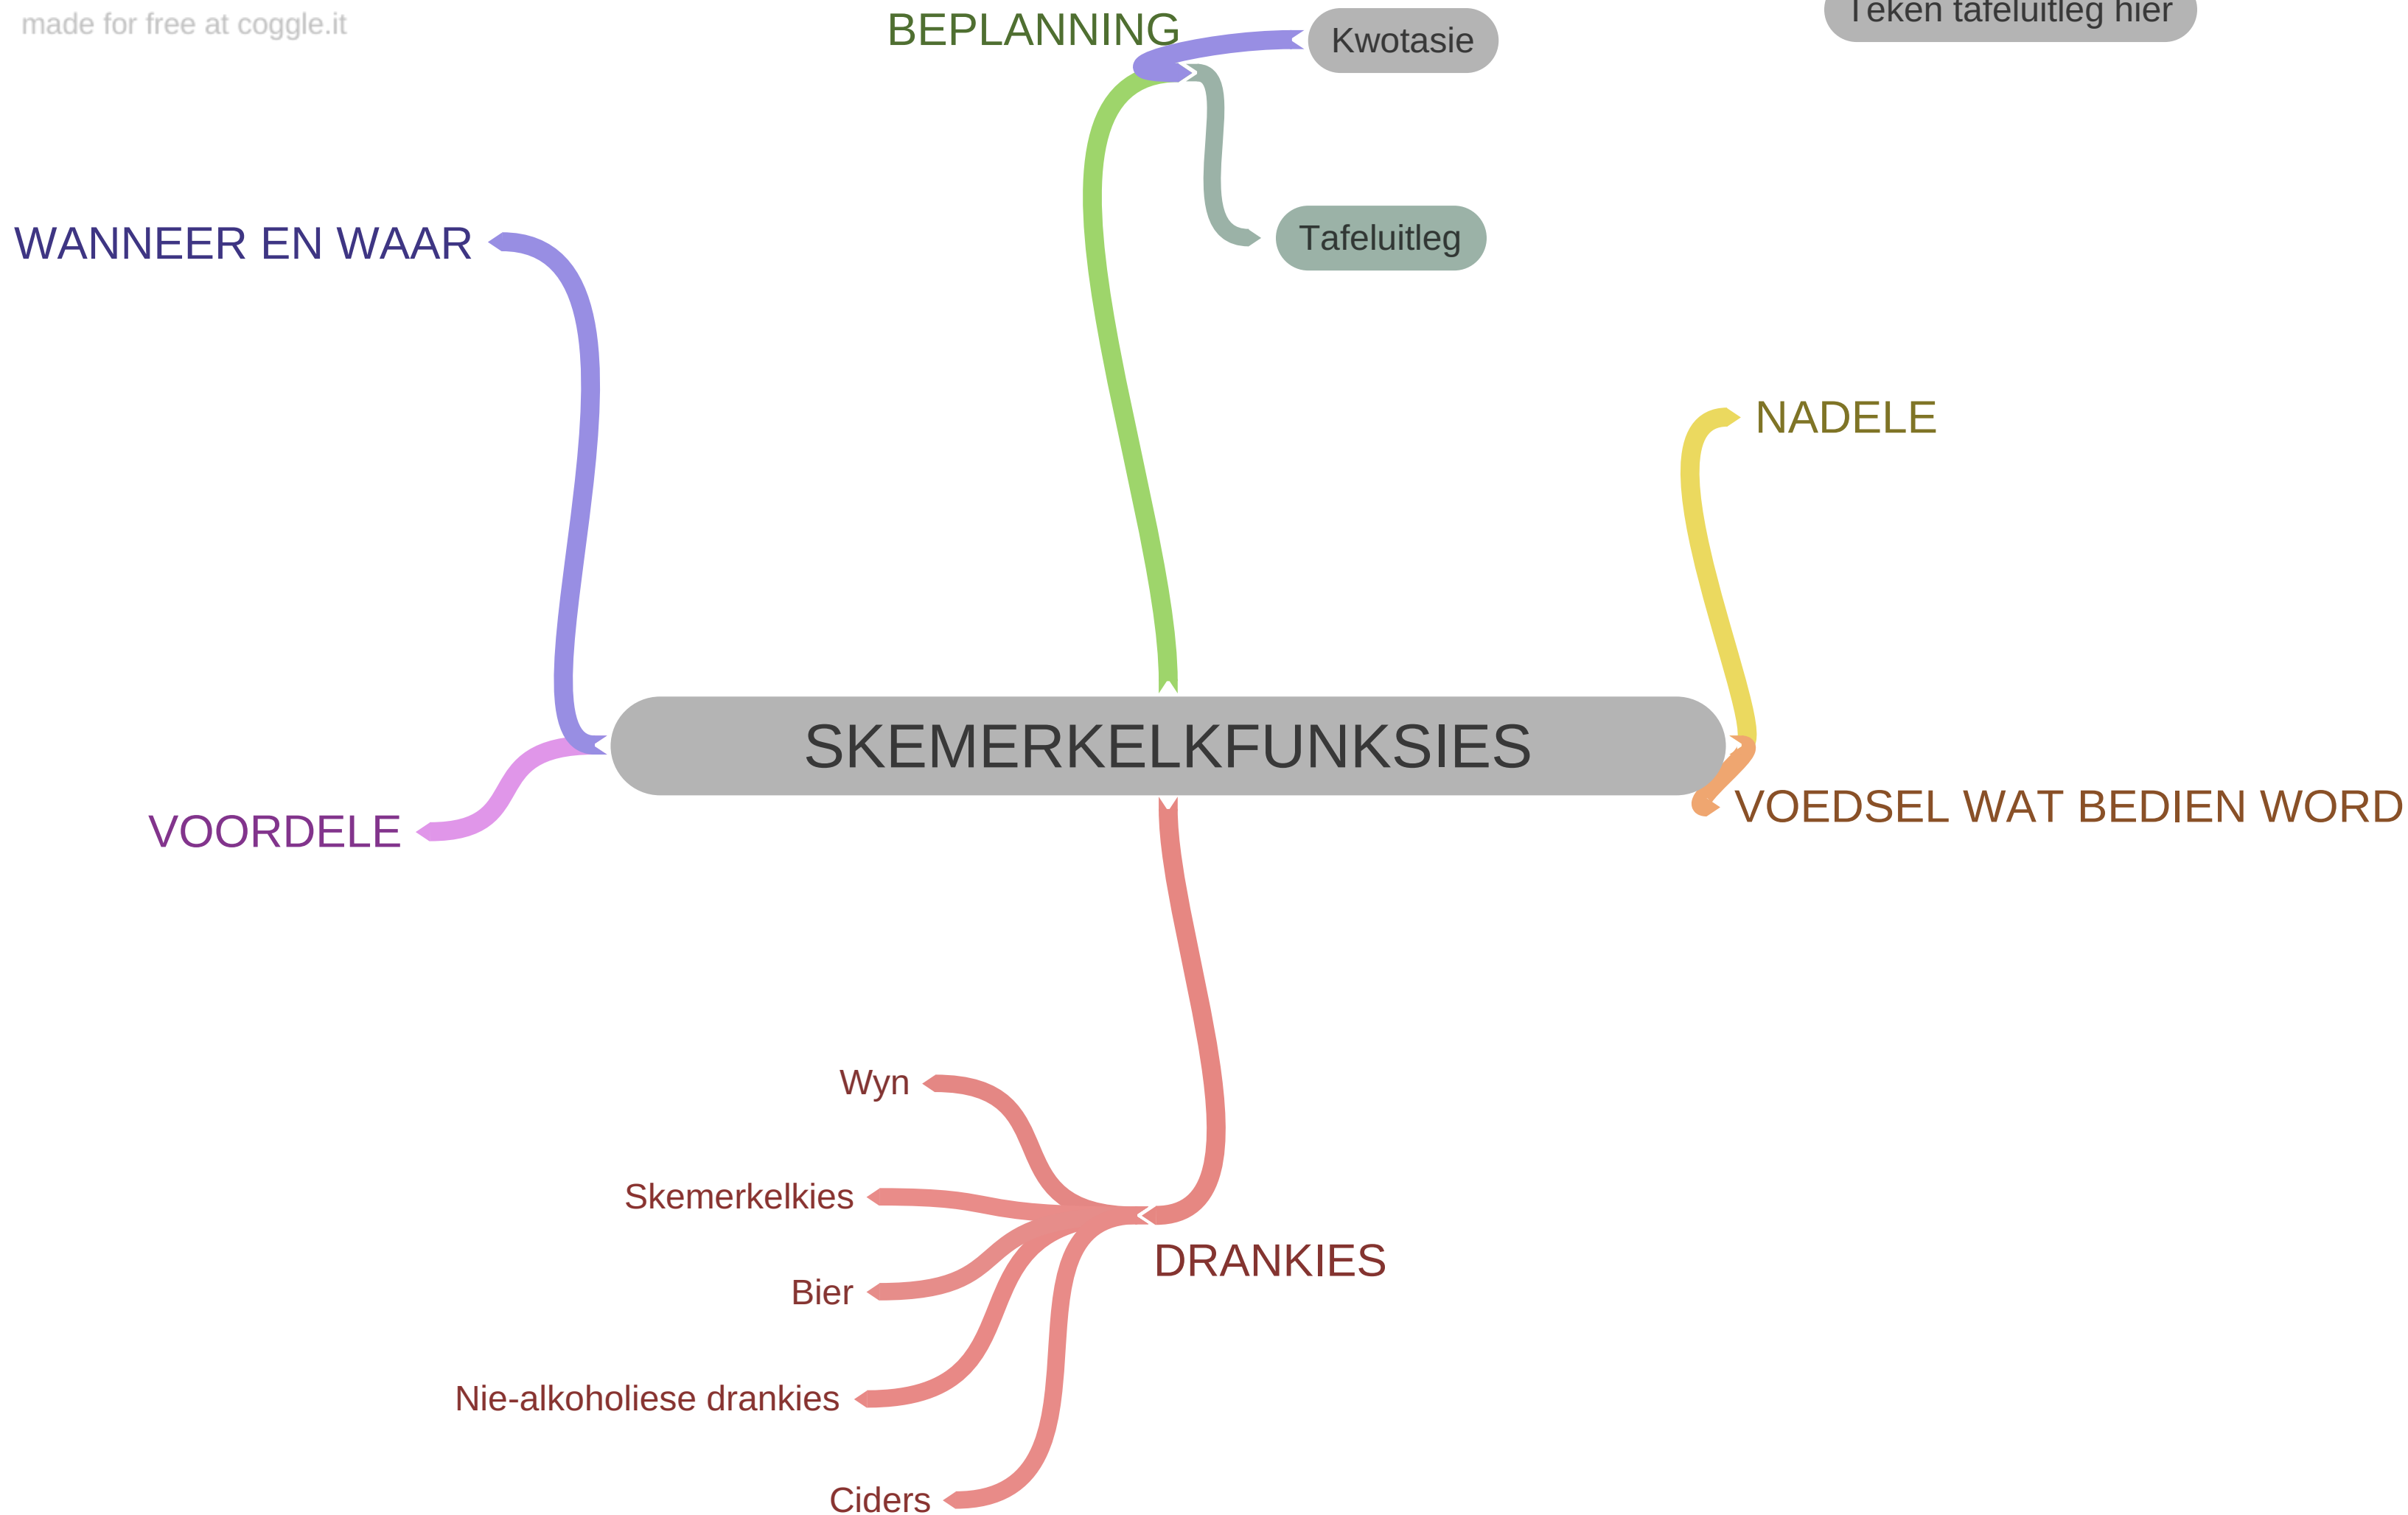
made for free at coggle.it

BEPLANNING

Kwotasie

Teken tafeluitleg hier

Tafeluitleg

WANNEER EN WAAR

NADELE

SKEMERKELKFUNKSIES

VOORDELE

VOEDSEL WAT BEDIEN WORD

Wyn

Skemerkelkies

Bier

Nie-alkoholiese drankies

Ciders

DRANKIES